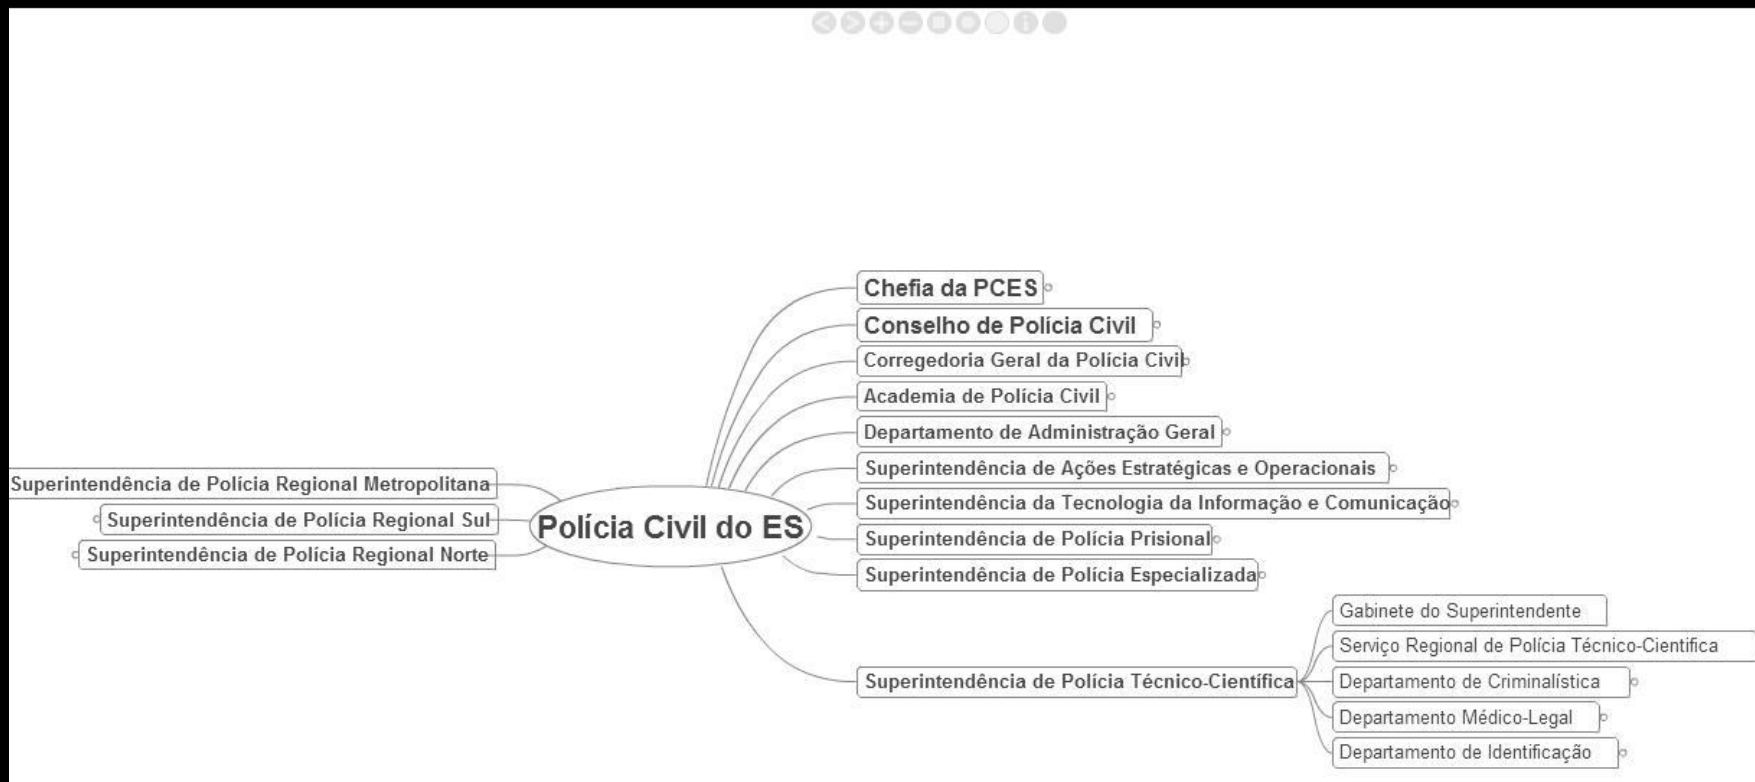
Polícia Civil do ES

Superintendência de Polícia Regional Metropolitana
Superintendência de Polícia Regional Sul
Superintendência de Polícia Regional Norte

Chefia da PCES
Conselho de Polícia Civil
Corregedoria Geral da Polícia Civil
Academia de Polícia Civil
Departamento de Administração Geral
Superintendência de Ações Estratégicas e Operacionais
Superintendência da Tecnologia da Informação e Comunicação
Superintendência de Polícia Prisional
Superintendência de Polícia Especializada
Superintendência de Polícia Técnico-Científica

Gabinete do Superintendente
Serviço Regional de Polícia Técnico-Cientifica
Departamento de Criminalística
Departamento Médico-Legal
Departamento de Identificação